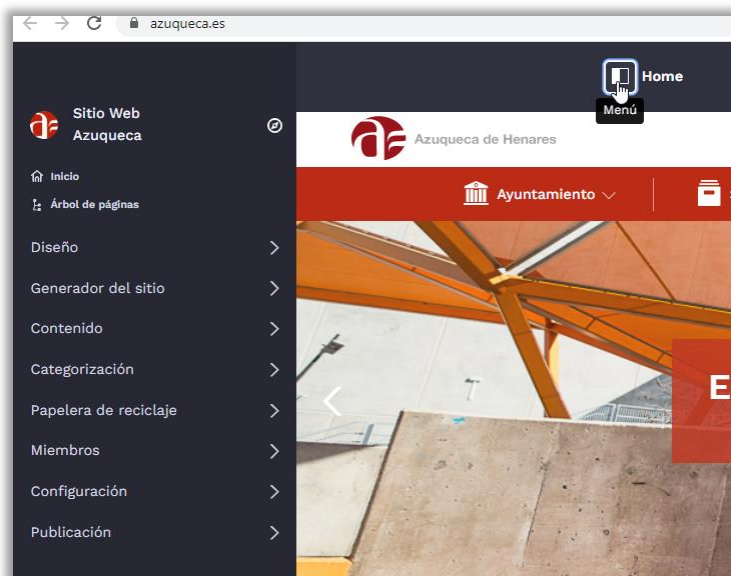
azuqueca.es

Home

Menú

Sitio Web Azuqueca

Inicio

Árbol de páginas

Diseño

Generador del sitio

Contenido

Categorización

Papelera de reciclaje

Miembros

Configuración

Publicación

Azuqueca de Henares

Ayuntamiento

E